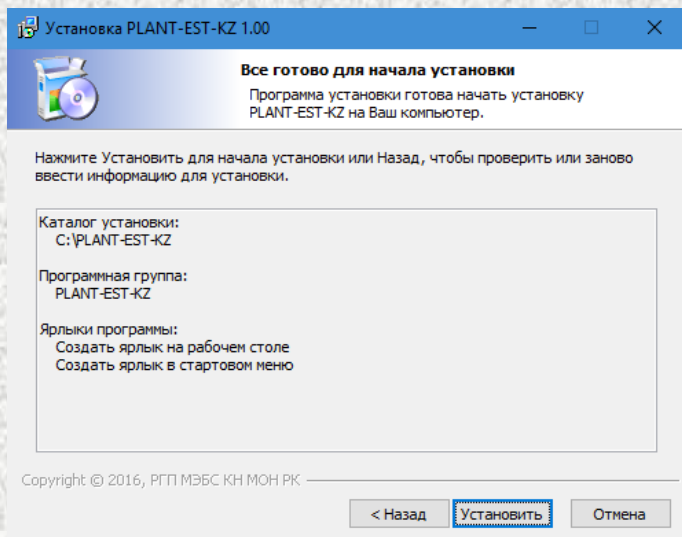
Установка PLANT-EST-KZ 1.00

Все готово для начала установки

Программа установки готова начать установку PLANT-EST-KZ на Ваш компьютер.

Нажмите Установить для начала установки или Назад, чтобы проверить или заново ввести информацию для установки.

Каталог установки:
C:\PLANT-EST-KZ

Программная группа:
PLANT-EST-KZ

Ярлыки программы:
Создать ярлык на рабочем столе
Создать ярлык в стартовом меню

Copyright © 2016, РГП МЭБС КН МОН РК

< Назад | Установить | Отмена